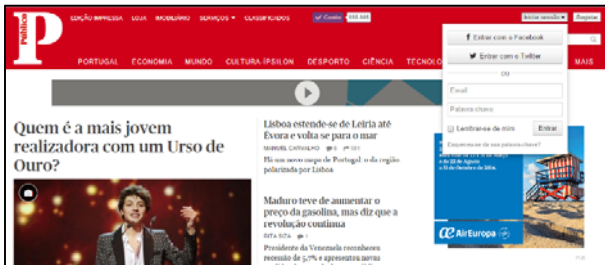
P Público

EDIÇÃO IMPRESSA LOJA IMOBILIÁRIO SERVIÇOS CLASSIFICADOS

Iniciar sessão Registar

Entrar com o Facebook
Entrar com o Twitter
OU
Email
Palavra-chave
Lembrar-se de mim Entrar
Esqueceu-se da sua palavra-chave?

PORTUGAL ECONOMIA MUNDO CULTURA ÍPSILON DESPORTO CIÊNCIA TECNOLOGIA

Quem é a mais jovem realizadora com um Urso de Ouro?

Lisboa estende-se de Leiria até Évora e volta se para o mar

MANUEL CARVALHO

Há um novo mapa de Portugal, o da região polarizada por Lisboa

Maduro teve de aumentar o preço da gasolina, mas diz que a revolução continua

RITA SIZA

Presidente da Venezuela reconheceu recessão de 5,7% e apresentou novas

Air Europa